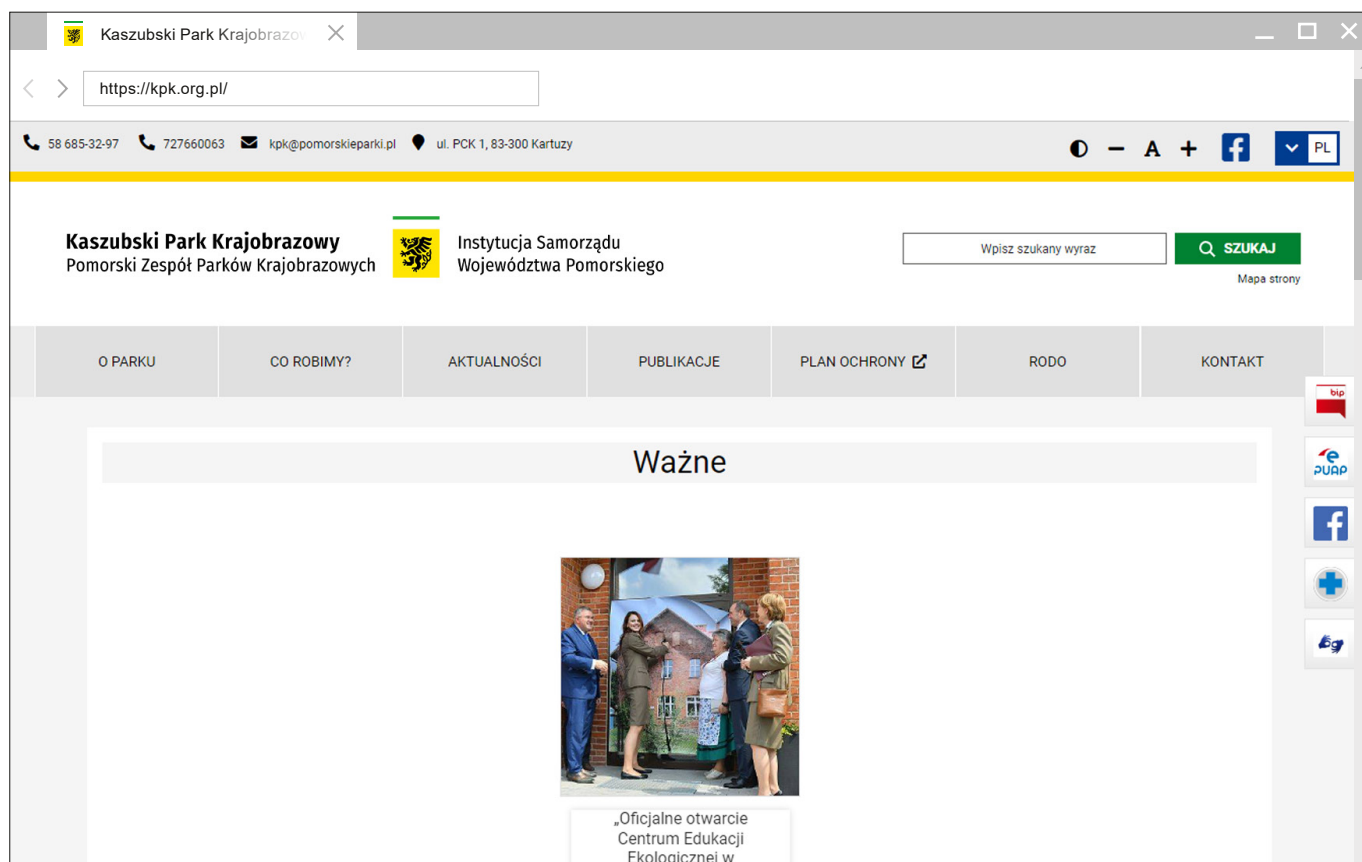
Kaszubski Park Krajobrazo

https://kpk.org.pl/

58 685-32-97 727660063 kpk@pomorskieparki.pl ul. PCK 1, 83-300 Kartuzy

A

PL

Kaszubski Park Krajobrazowy
Pomorski Zespół Parków Krajobrazowych

Instytucja Samorządu
Województwa Pomorskiego

Wpisz szukany wyraz

SZUKAJ

Mapa strony

O PARKU | CO ROBIMY? | AKTUALNOŚCI | PUBLIKACJE | PLAN OCHRONY | RODO | KONTAKT

bip

PUAP

Ważne

„Oficjalne otwarcie Centrum Edukacji Ekologicznej w